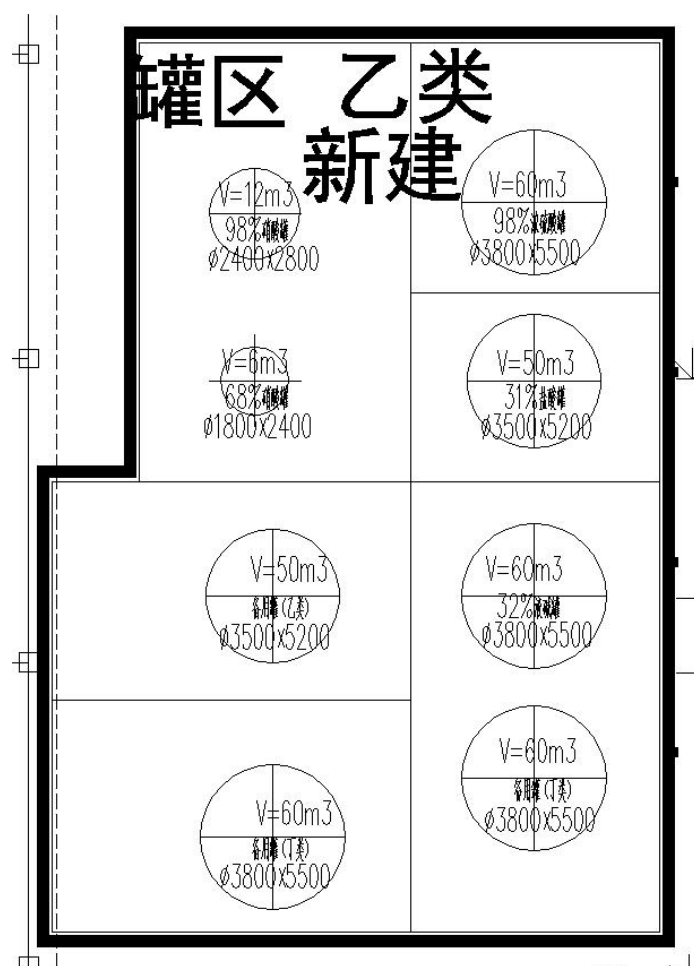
罐区 乙类
新建

V=12m3
98%硝酸罐
ø2400x2800

V=60m3
98%浓硫酸罐
ø3800x5500

V=6m3
68%硝酸罐
ø1800x2400

V=50m3
31%盐酸罐
ø3500x5200

V=50m3
备用罐(乙类)
ø3500x5200

V=60m3
32%液碱罐
ø3800x5500

V=60m3
备用罐(丁类)
ø3800x5500

V=60m3
备用罐(丁类)
ø3800x5500